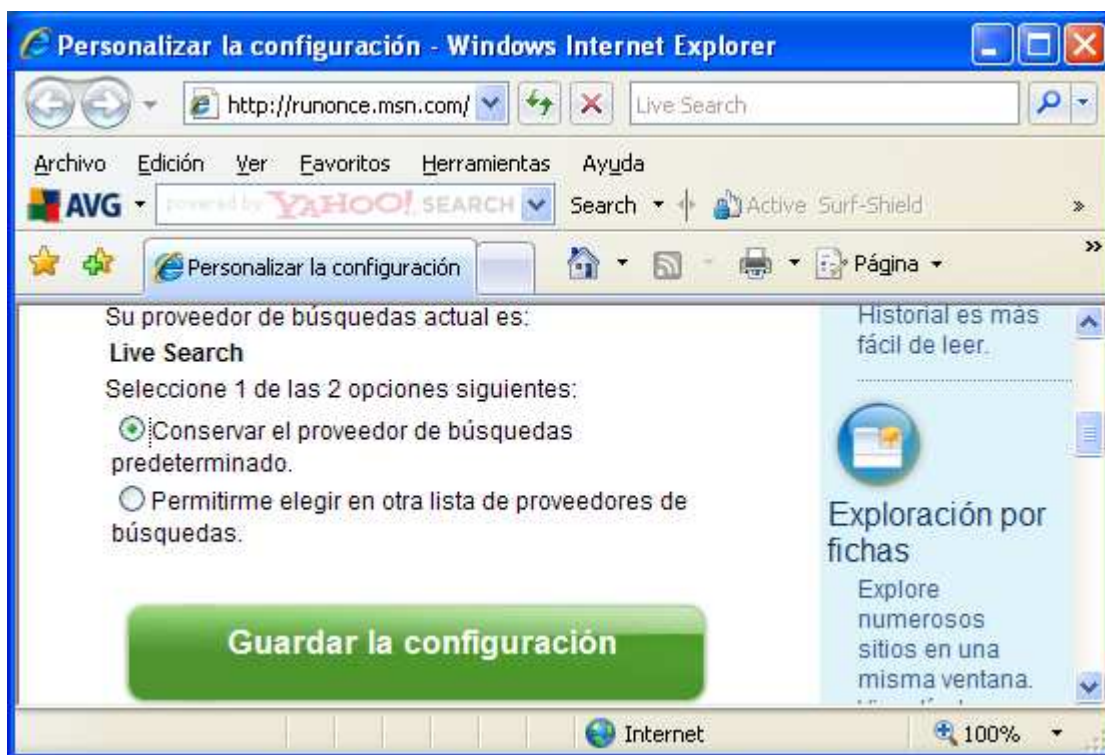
Personalizar la configuración - Windows Internet Explorer

http://runonce.msn.com/

Live Search

Archivo Edición Ver Favoritos Herramientas Ayuda

AVG powered by YAHOO! SEARCH Search Active Surf-Shield »

Personalizar la configuración

Página

Su proveedor de búsquedas actual es:

Live Search

Seleccione 1 de las 2 opciones siguientes:

Conservar el proveedor de búsquedas predeterminado.

Permitirme elegir en otra lista de proveedores de búsquedas.

Guardar la configuración

Historial es más fácil de leer.

Exploración por fichas

Explore numerosos sitios en una misma ventana.

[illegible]

Internet

100%